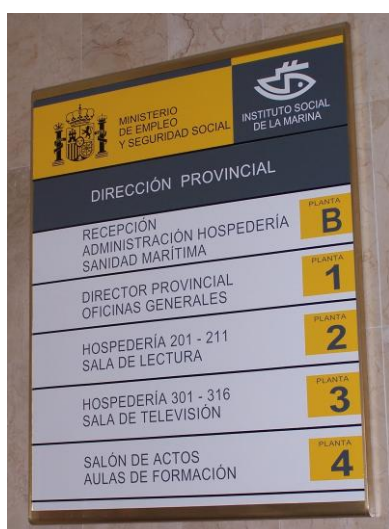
MINISTERIO DE EMPLEO Y SEGURIDAD SOCIAL

INSTITUTO SOCIAL DE LA MARINA

DIRECCIÓN PROVINCIAL

RECEPCIÓN
ADMINISTRACIÓN HOSPEDERÍA
SANIDAD MARÍTIMA

PLANTA
B

DIRECTOR PROVINCIAL
OFICINAS GENERALES

PLANTA
1

HOSPEDERÍA 201 - 211
SALA DE LECTURA

PLANTA
2

HOSPEDERÍA 301 - 316
SALA DE TELEVISIÓN

PLANTA
3

SALÓN DE ACTOS
AULAS DE FORMACIÓN

PLANTA
4